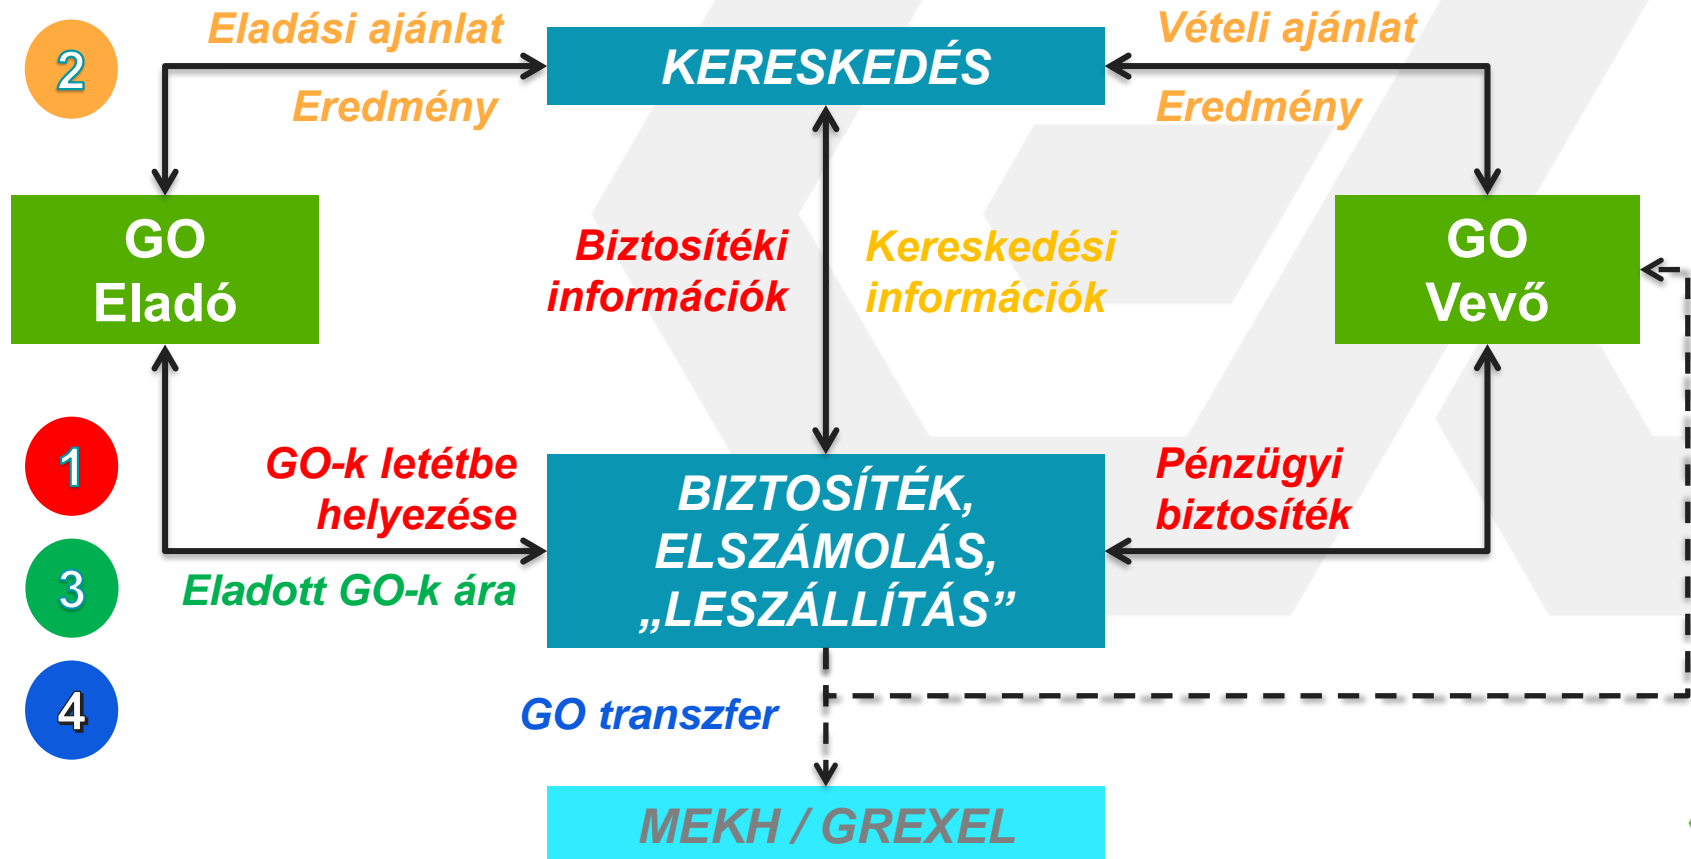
2

Eladási ajánlat

KERESKEDÉS

Vételi ajánlat

Eredmény

Eredmény

GO Eladó

Biztosítéki információk

Kereskedési információk

GO Vevő

1

GO-k letétbe helyezése

BIZTOSÍTÉK, ELSZÁMOLÁS, „LESZÁLLÍTÁS”

Pénzügyi biztosíték

3

Eladott GO-k ára

4

GO transzfer

MEKH / GREXEL